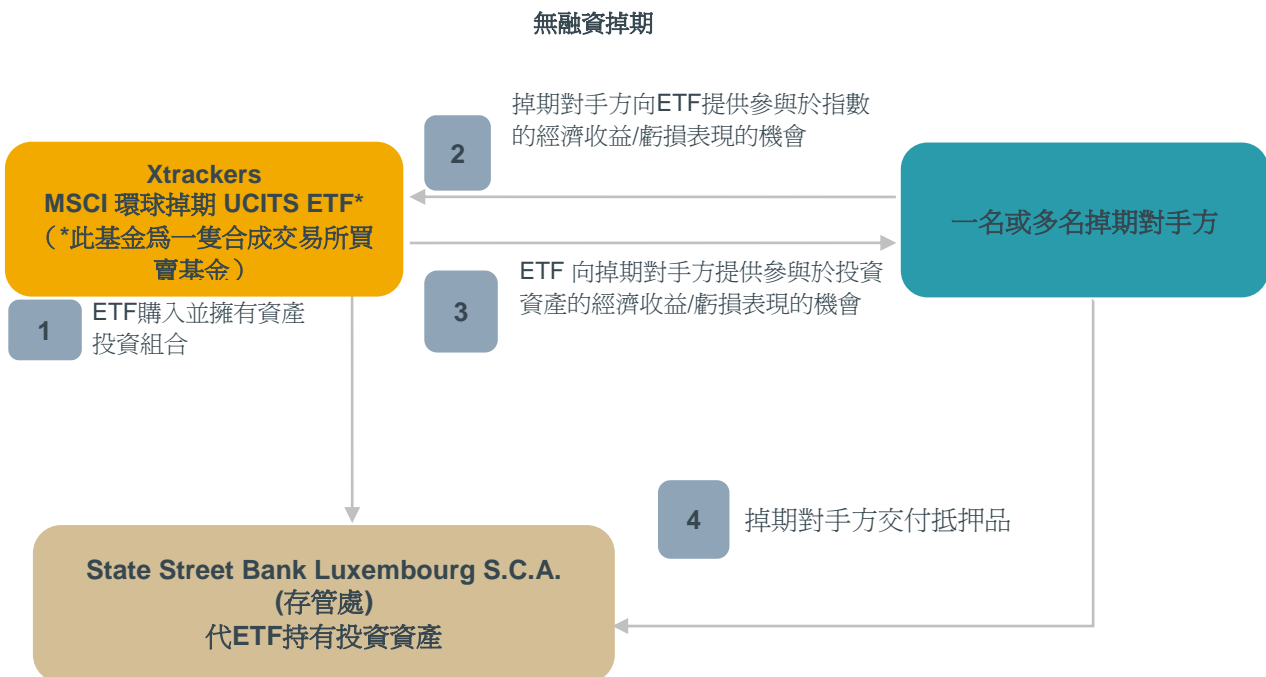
無融資掉期

2

掉期對手方向ETF提供參與於指數的經濟收益/虧損表現的機會

Xtrackers
MSCI 環球掉期 UCITS ETF*
（*此基金爲一隻合成交易所買賣基金）

一名或多名掉期對手方

1

ETF購入並擁有資產投資組合

3

ETF 向掉期對手方提供參與於投資資產的經濟收益/虧損表現的機會

4

掉期對手方交付抵押品

State Street Bank Luxembourg S.C.A.
(存管處)
代ETF持有投資資產